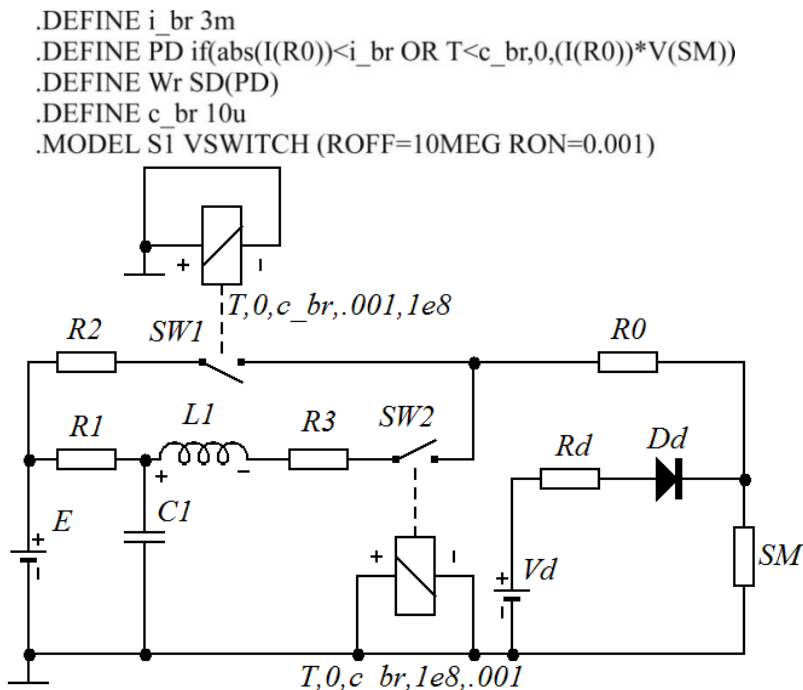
.DEFINE i_br 3m
.DEFINE PD if(abs(I(R0))<i_br OR T<c_br,0,(I(R0))*V(SM))
.DEFINE Wr SD(PD)
.DEFINE c_br 10u
.MODEL S1 VSWITCH (ROFF=10MEG RON=0.001)

+ -
T,0,c_br,.001,1e8
R2 SW1 R0
R1 L1 R3 SW2
+ -
Rd Dd
E
C1
+ -
SM
Vd
T,0,c_br,1e8,.001